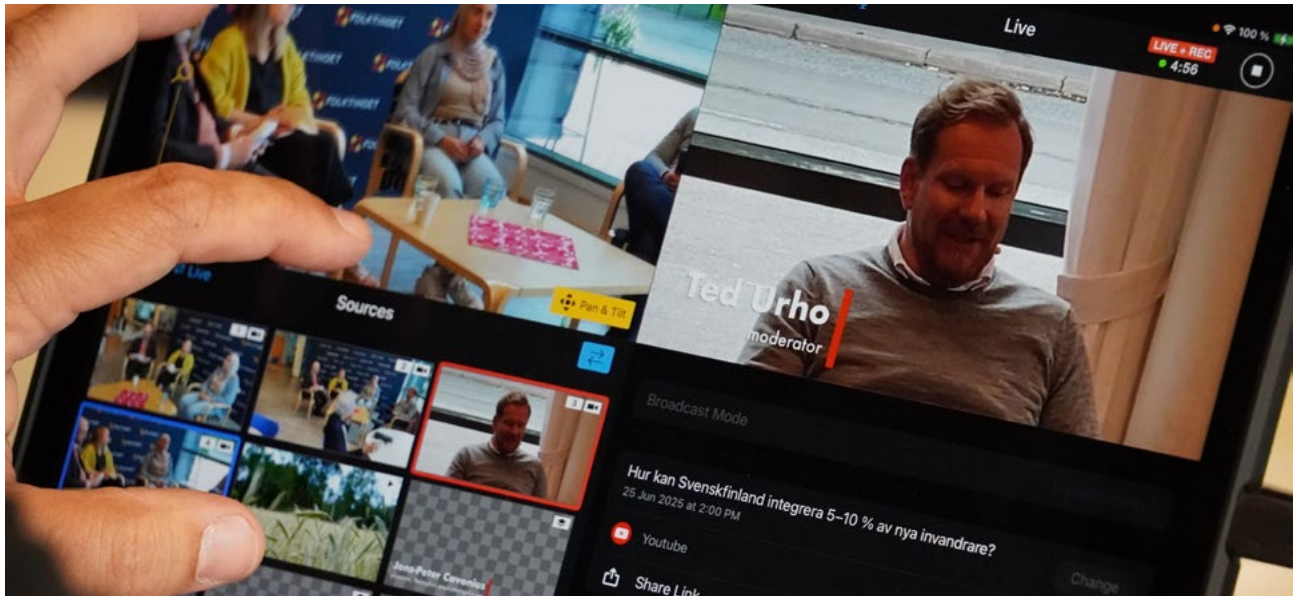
FOLKTINGET

Live

LIVE + REC
4:56

100 %

Live

Sources

Pan & Tilt

Ted Urho
moderator

Broadcast Mode

Hur kan Svenskfinland integrera 5–10 % av nya invandrare?
25 Jun 2025 at 2:00 PM

Youtube

Share Link

Change

Jens-Peter Cavonius